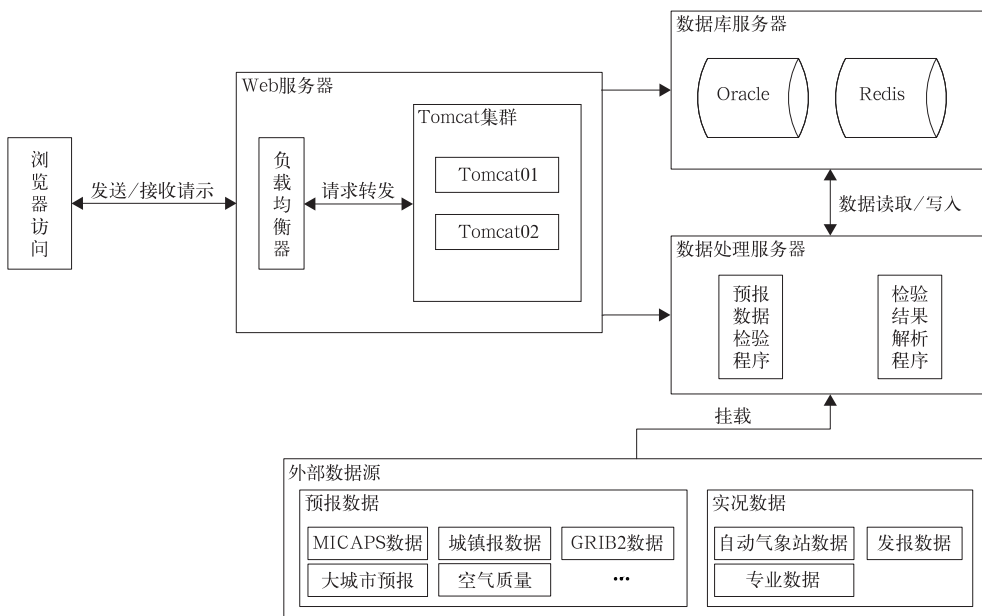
数据库服务器

Oracle

Redis

Web服务器

Tomcat集群

浏览器访问

发送/接收请示

负载均衡器

请求转发

Tomcat01

Tomcat02

数据读取/写入

数据处理服务器

预报数据检验程序

检验结果解析程序

挂载

外部数据源

预报数据

MICAPS数据

城镇报数据

GRIB2数据

大城市预报

空气质量

…

实况数据

自动气象站数据

发报数据

专业数据